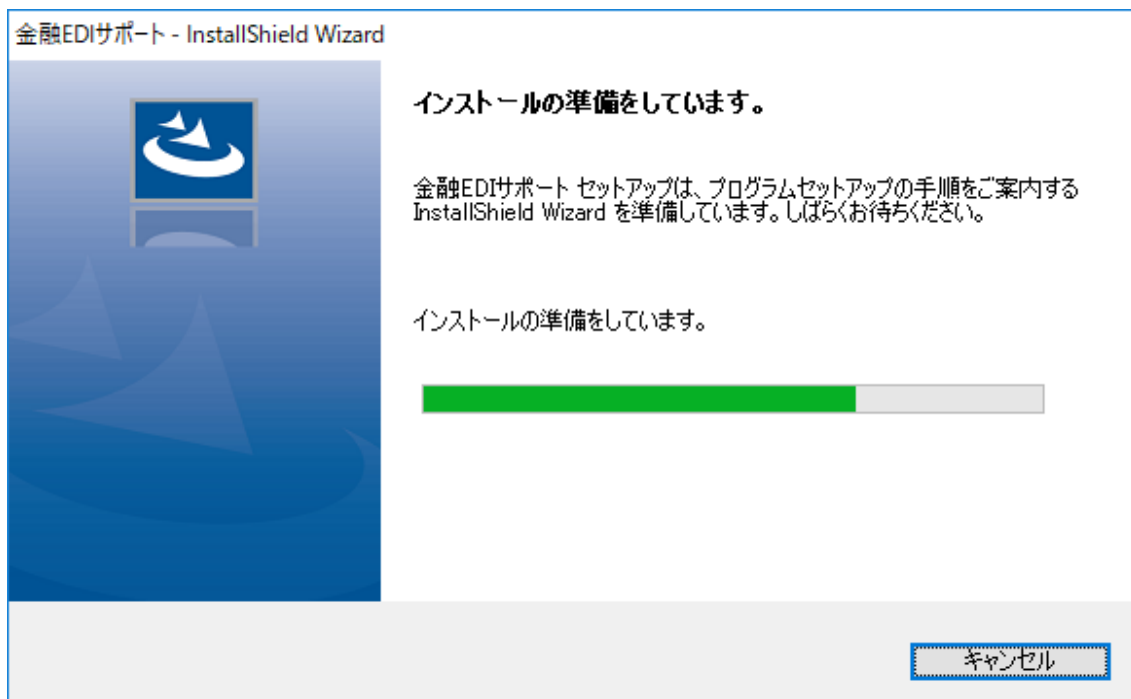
金融EDIサポート - InstallShield Wizard

インストールの準備をしています。

金融EDIサポート セットアップは、プログラムセットアップの手順をご案内する InstallShield Wizard を準備しています。しばらくお待ちください。

インストールの準備をしています。

キャンセル